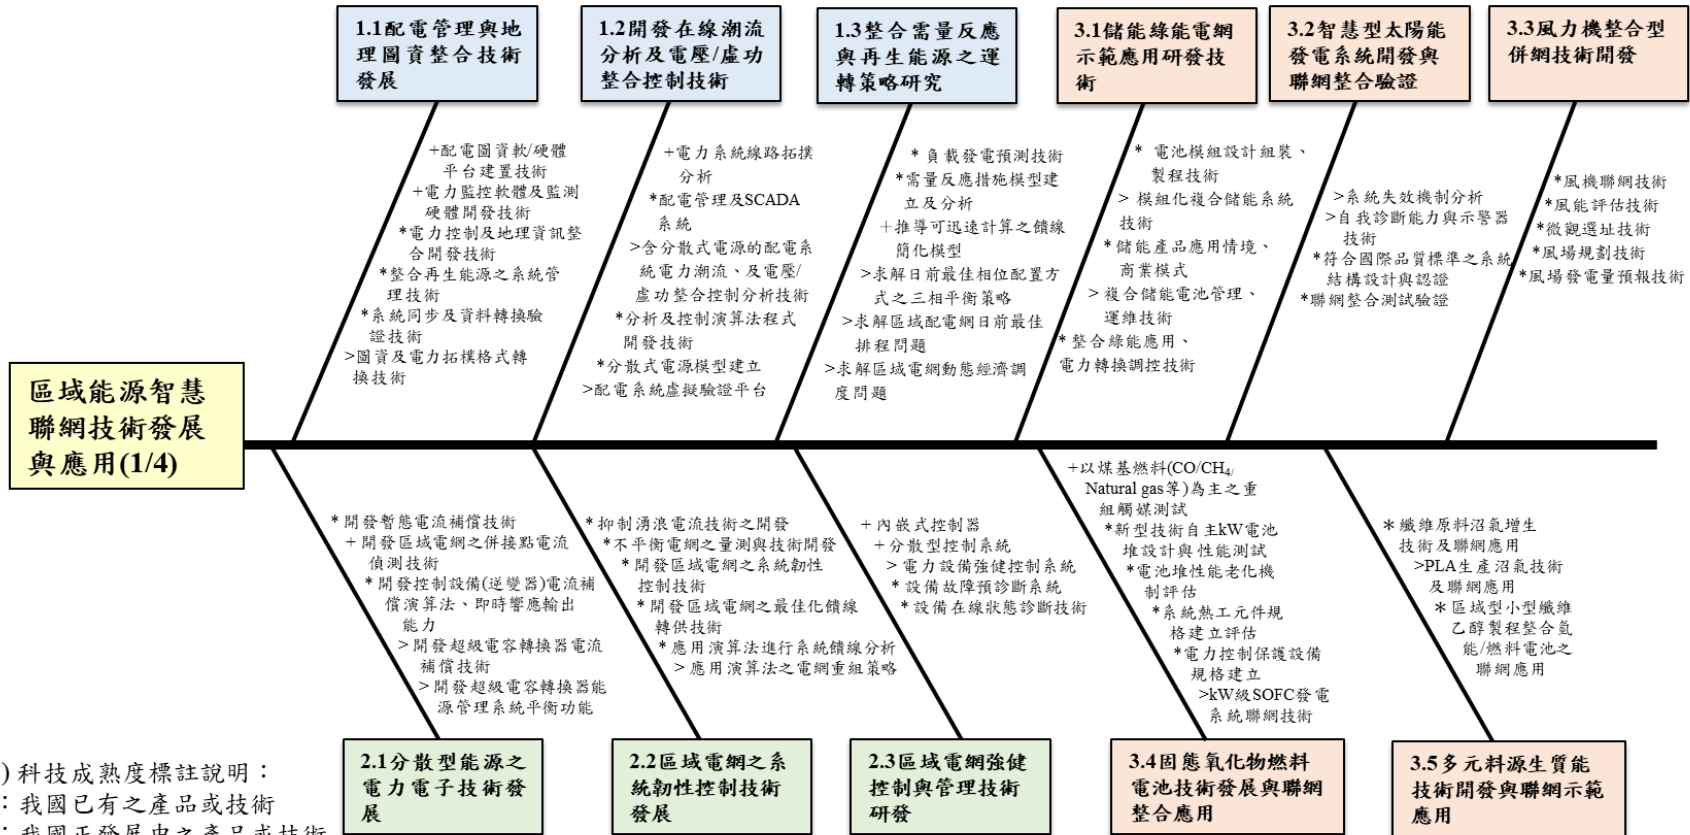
1.1配電管理與地理圖資整合技術發展

1.2開發在線潮流分析及電壓/虛功整合控制技術

1.3整合需量反應與再生能源之運轉策略研究

3.1儲能綠能電網示範應用研發技術

3.2智慧型太陽能發電系統開發與聯網整合驗證

3.3風力機整合型併網技術開發

+配電圖資軟/硬體平台建置技術
+電力監控軟體及監測硬體開發技術
*電力控制及地理資訊整合開發技術
*整合再生能源之系統管理技術
*系統同步及資料轉換驗證技術
>圖資及電力拓樸格式轉換技術

+電力系統線路拓樸分析
*配電管理及SCADA系統
>含分散式電源的配電系統電力潮流、及電壓/虛功整合控制分析技術
*分析及控制演算法程式開發技術
*分散式電源模型建立
>配電系統虛擬驗證平台

*負載發電預測技術
*需量反應措施模型建立及分析
+推導可迅速計算之饋線簡化模型
>求解日前最佳相位配置方式之三相平衡策略
>求解區域配電網日前最佳排程問題
>求解區域電網動態經濟調度問題

* 電池模組設計組裝、製程技術
> 模組化複合儲能系統技術
* 儲能產品應用情境、商業模式
> 複合儲能電池管理、運維技術
* 整合綠能應用、電力轉換調控技術

>系統失效機制分析
>自我診斷能力與示警器技術
*符合國際品質標準之系統結構設計與認證
*聯網整合測試驗證

*風機聯網技術
*風能評估技術
*微觀選址技術
*風場規劃技術
*風場發電量預報技術

區域能源智慧聯網技術發展與應用(1/4)

* 開發暫態電流補償技術
+ 開發區域電網之併接點電流偵測技術
* 開發控制設備(逆變器)電流補償演算法、即時響應輸出能力
> 開發超級電容轉換器電流補償技術
> 開發超級電容轉換器能源管理系統平衡功能

* 抑制湧浪電流技術之開發
*不平衡電網之量測與技術開發
* 開發區域電網之系統韌性控制技術
* 開發區域電網之最佳化饋線轉供技術
* 應用演算法進行系統饋線分析
> 應用演算法之電網重組策略

+ 內嵌式控制器
+ 分散型控制系統
> 電力設備強健控制系統
* 設備故障預診斷系統
* 設備在線狀態診斷技術

+以煤基燃料($CO/CH_4$/Natural gas等)為主之重組觸媒測試
*新型技術自主kW電池堆設計與性能測試
*電池堆性能老化機制評估
*系統熱工元件規格建立評估
*電力控制保護設備規格建立
>kW級SOFC發電系統聯網技術

* 纖維原料沼氣增生技術及聯網應用
>PLA生產沼氣技術及聯網應用
* 區域型小型纖維乙醇製程整合氫能/燃料電池之聯網應用

) 科技成熟度標註說明：
：我國已有之產品或技術
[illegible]

2.1分散型能源之電力電子技術發展

2.2區域電網之系統韌性控制技術發展

2.3區域電網強健控制與管理技術研發

3.4固態氧化物燃料電池技術發展與聯網整合應用

3.5多元料源生質能技術開發與聯網示範應用